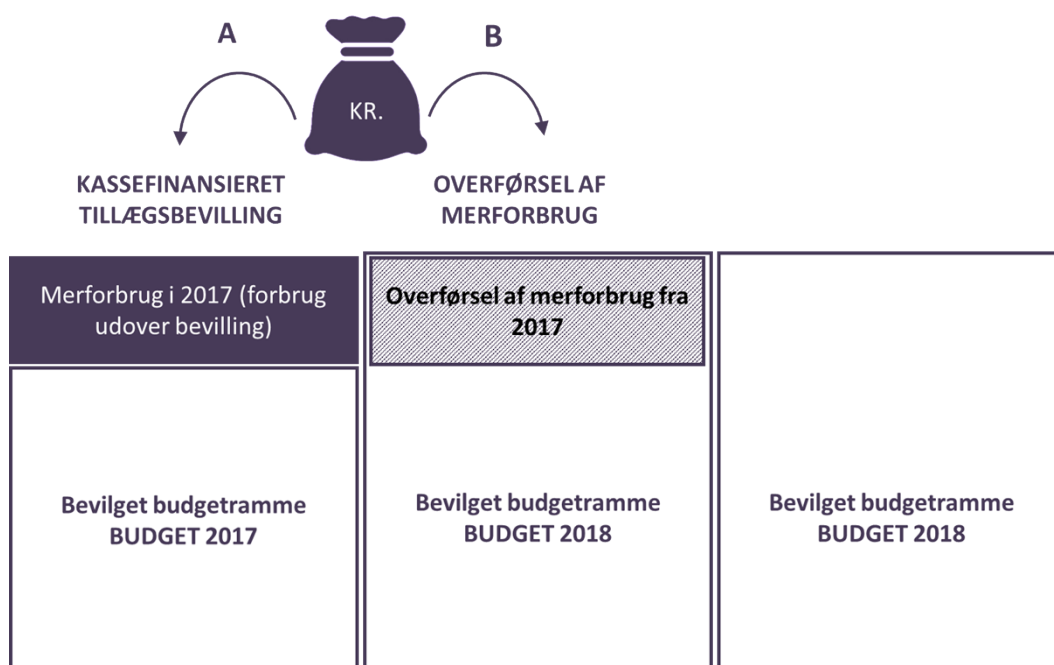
A

KR.

B

KASSEFINANSIERET TILLÆGSBEVILLING

OVERFØRSEL AF MERFORBRUG

Merforbrug i 2017 (forbrug udover bevilling)

Overførsel af merforbrug fra 2017

Bevilget budgetramme BUDGET 2017

Bevilget budgetramme BUDGET 2018

Bevilget budgetramme BUDGET 2018